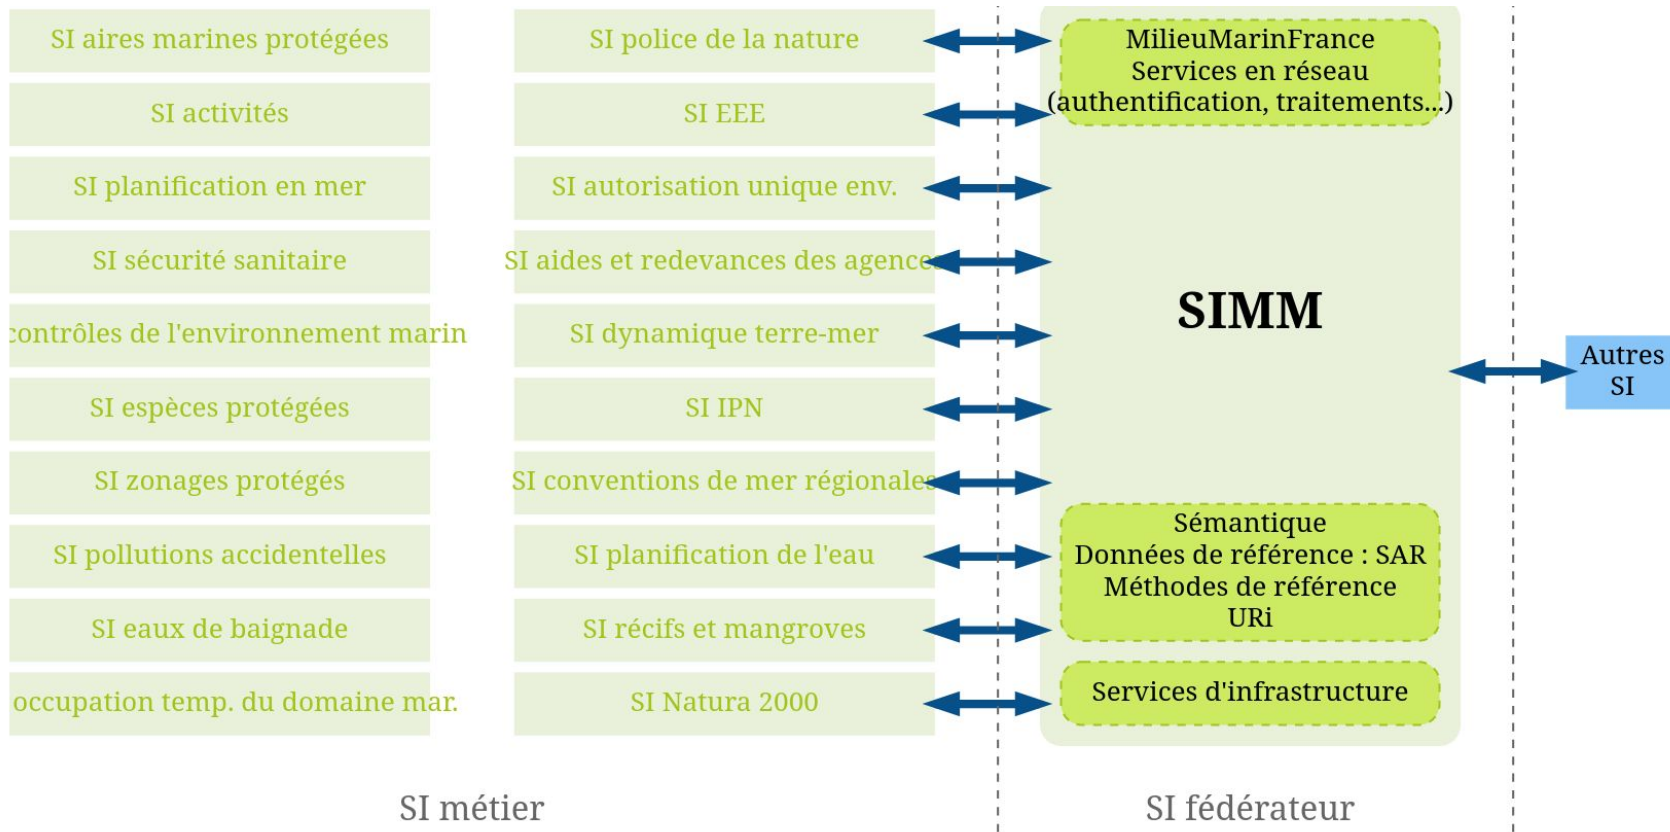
SI aires marines protégées

SI activités

SI planification en mer

SI sécurité sanitaire

contrôles de l'environnement marin

SI espèces protégées

SI zonages protégés

SI pollutions accidentelles

SI eaux de baignade

occupation temp. du domaine mar.

SI police de la nature

SI EEE

SI autorisation unique env.

SI aides et redevances des agence

SI dynamique terre-mer

SI IPN

SI conventions de mer régionales

SI planification de l'eau

SI récifs et mangroves

SI Natura 2000

MilieuMarinFrance
Services en réseau
(authentification, traitements...)

SIMM

Sémantique
Données de référence : SAR
Méthodes de référence
URi

Services d'infrastructure

Autres SI

SI métier

SI fédérateur